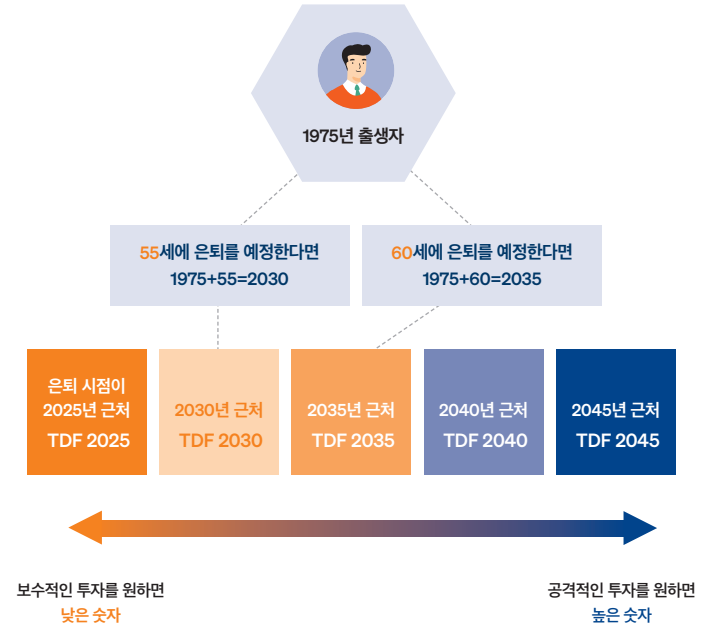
1975년 출생자

55세에 은퇴를 예정한다면
1975+55=2030

60세에 은퇴를 예정한다면
1975+60=2035

은퇴 시점이
2025년 근처
TDF 2025

2030년 근처
TDF 2030

2035년 근처
TDF 2035

2040년 근처
TDF 2040

2045년 근처
TDF 2045

보수적인 투자를 원하면
낮은 숫자

공격적인 투자를 원하면
높은 숫자